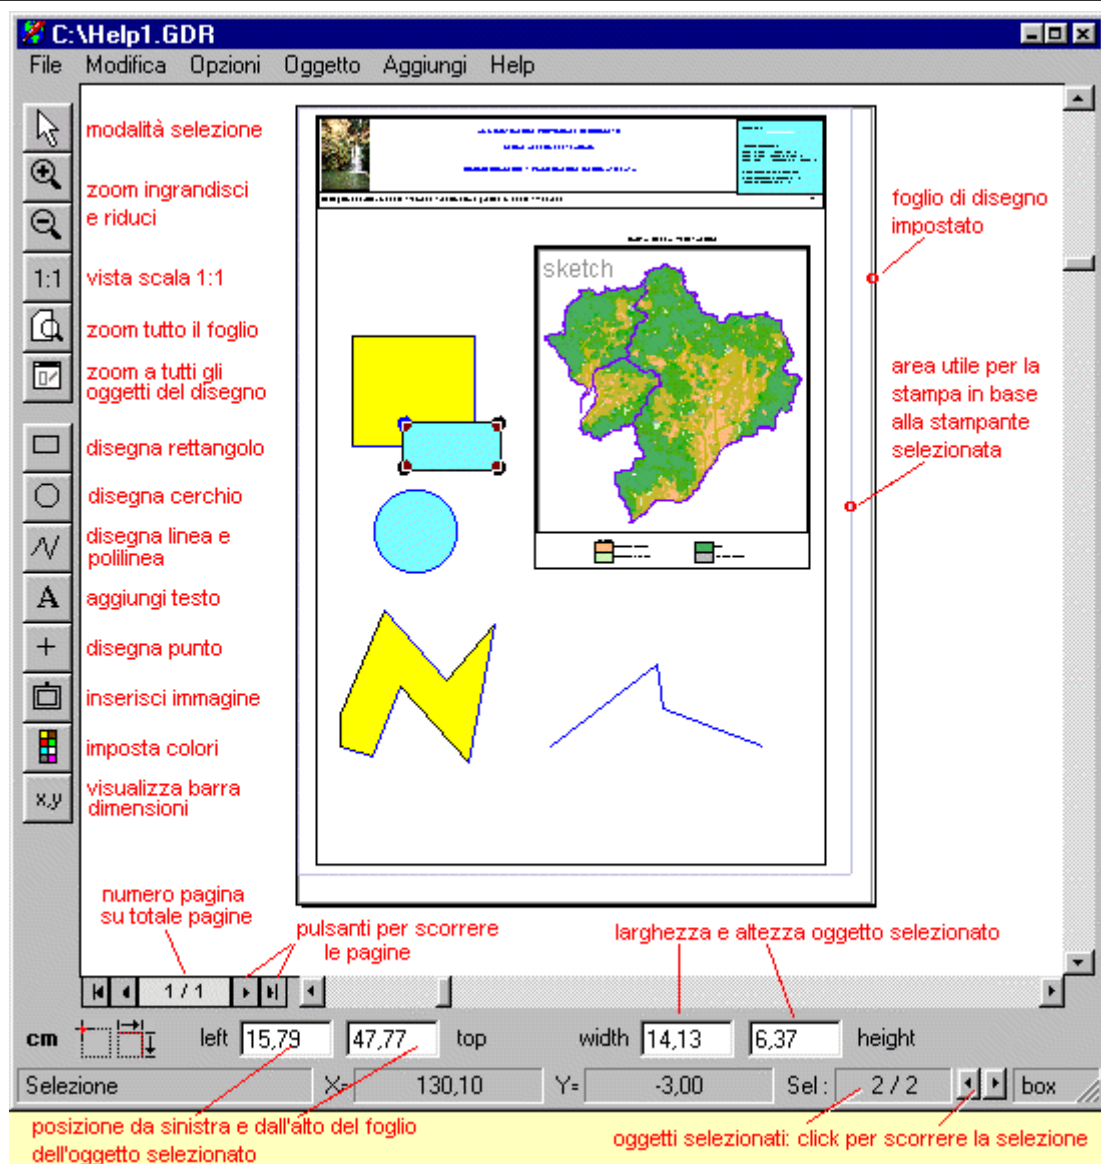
C:\Help1.GDR
File Modifica Opzioni Oggetto Aggiungi Help

modalità selezione
zoom ingrandisci e riduci
1:1 vista scala 1:1
zoom tutto il foglio
zoom a tutti gli oggetti del disegno
disegna rettangolo
disegna cerchio
disegna linea e polilinea
A aggiungi testo
+ disegna punto
inserisci immagine
imposta colori
x,y visualizza barra dimensioni

sketch

foglio di disegno impostato

area utile per la stampa in base alla stampante selezionata

numero pagina su totale pagine
pulsanti per scorrere le pagine
larghezza e altezza oggetto selezionato

1 / 1

cm left 15,79 47,77 top width 14,13 6,37 height

Selezione X= 130,10 Y= -3,00 Sel : 2 / 2 box

posizione da sinistra e dall'alto del foglio dell'oggetto selezionato
oggetti selezionati: click per scorrere la selezione